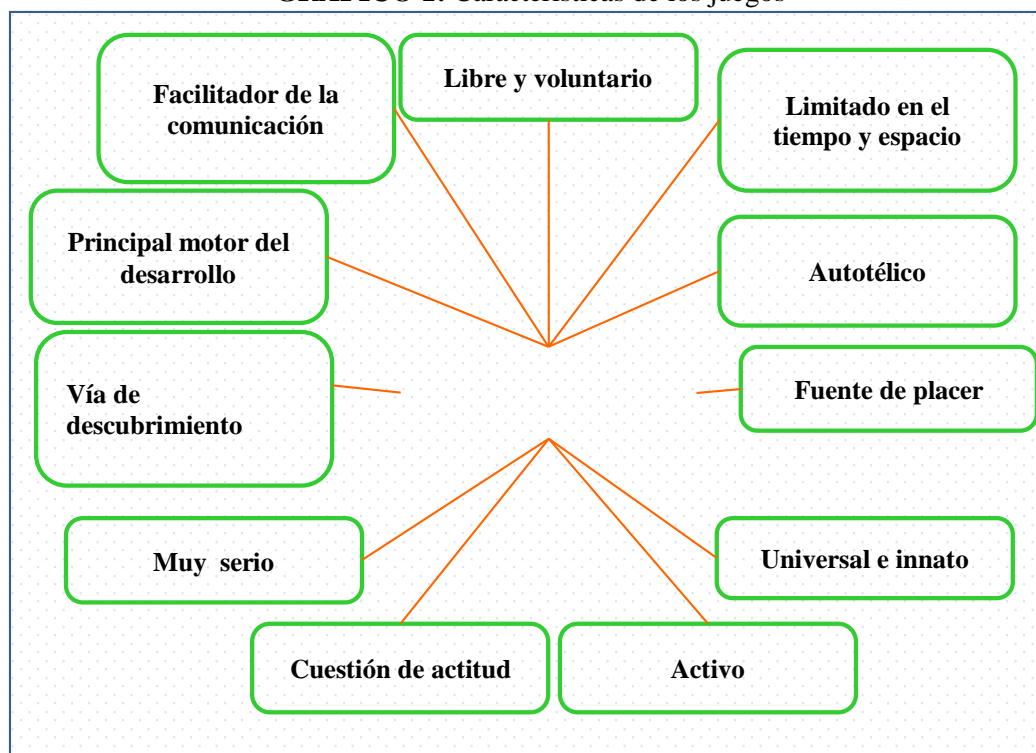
GRÁFICO 1: Características de los juegos

Facilitador de la comunicación

Libre y voluntario

Limitado en el tiempo y espacio

Principal motor del desarrollo

Autotélico

Vía de descubrimiento

Fuente de placer

Muy serio

Universal e innato

Cuestión de actitud

Activo